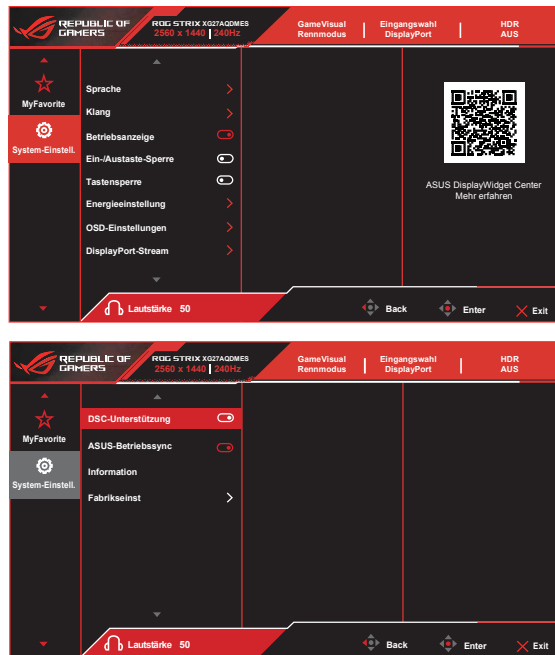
REPUBLIC OF GAMERS

ROG STRIX XG27AQDMES
2560 x 1440 | 240Hz

GameVisual
Rennmodus

Eingangswahl
DisplayPort

HDR
AUS

MyFavorite

System-Einstell.

Sprache
Klang
Betriebsanzeige
Ein-/Austaste-Sperre
Tastensperre
Energieeinstellung
OSD-Einstellungen
DisplayPort-Stream

ASUS DisplayWidget Center
Mehr erfahren

Lautstärke 50

Back

Enter

Exit

REPUBLIC OF GAMERS

ROG STRIX XG27AQDMES
2560 x 1440 | 240Hz

GameVisual
Rennmodus

Eingangswahl
DisplayPort

HDR
AUS

MyFavorite

System-Einstell.

DSC-Unterstützung
ASUS-Betriebssync
Information
Fabrikseinst

Lautstärke 50

Back

Enter

Exit